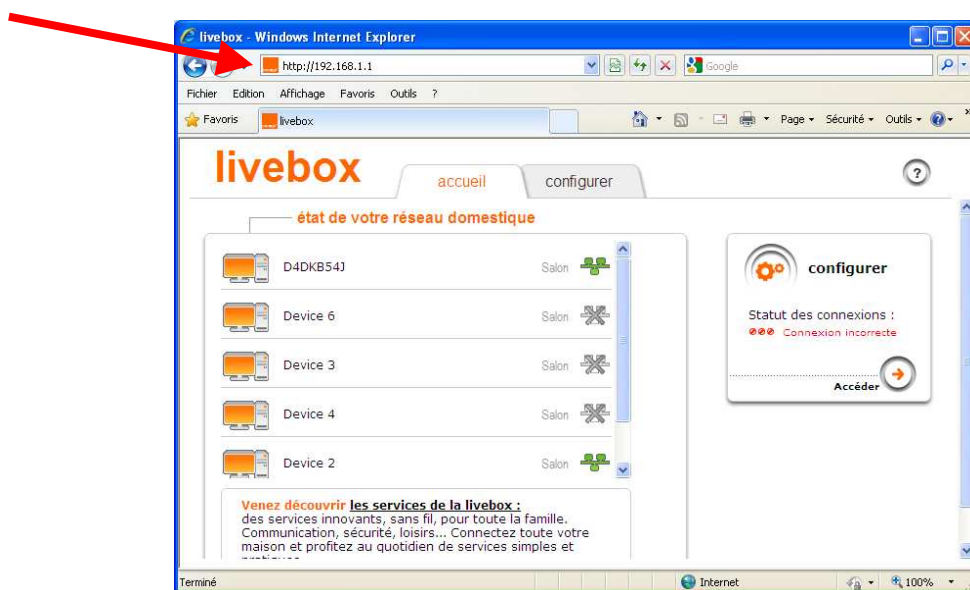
livebox - Windows Internet Explorer

http://192.168.1.1

Google

Fichier Edition Affichage Favoris Outils ?

Favoris livebox

Page Sécurité Outils

livebox

accueil configurer

?

état de votre réseau domestique

D4DKB54J Salon

Device 6 Salon

Device 3 Salon

Device 4 Salon

Device 2 Salon

configurer

Statut des connexions :

Connexion incorrecte

Accéder

Venez découvrir les services de la livebox : des services innovants, sans fil, pour toute la famille. Communication, sécurité, loisirs... Connectez toute votre maison et profitez au quotidien de services simples et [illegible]

Terminé

Internet

100%